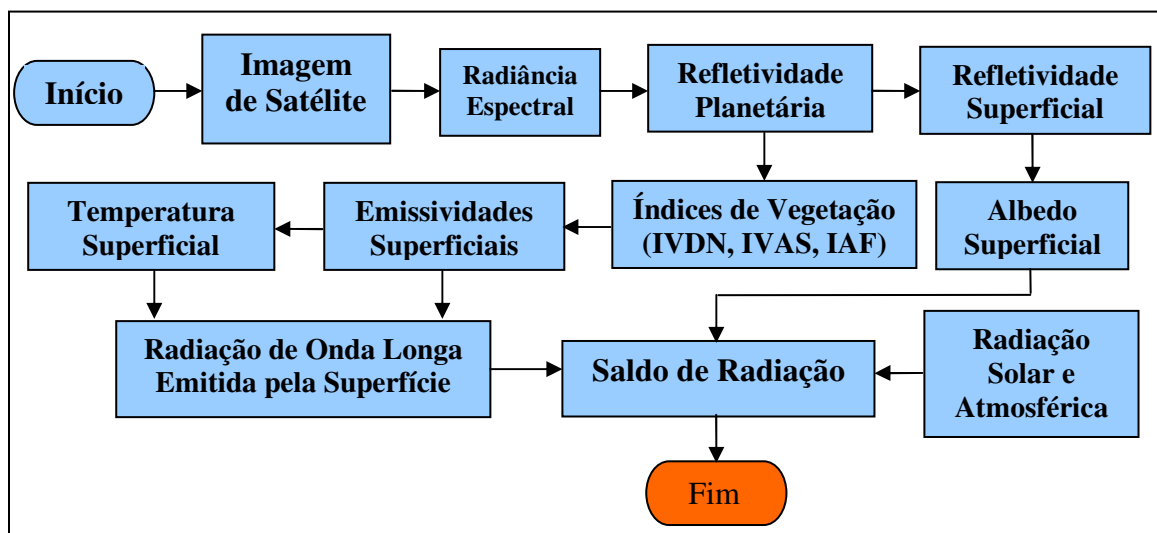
Início

Imagem de Satélite

Radiância Espectral

Refletividade Planetária

Refletividade Superficial

Temperatura Superficial

Emissividades Superficiais

Índices de Vegetação (IVDN, IVAS, IAF)

Albedo Superficial

Radiação de Onda Longa Emitida pela Superfície

Saldo de Radiação

Radiação Solar e Atmosférica

Fim